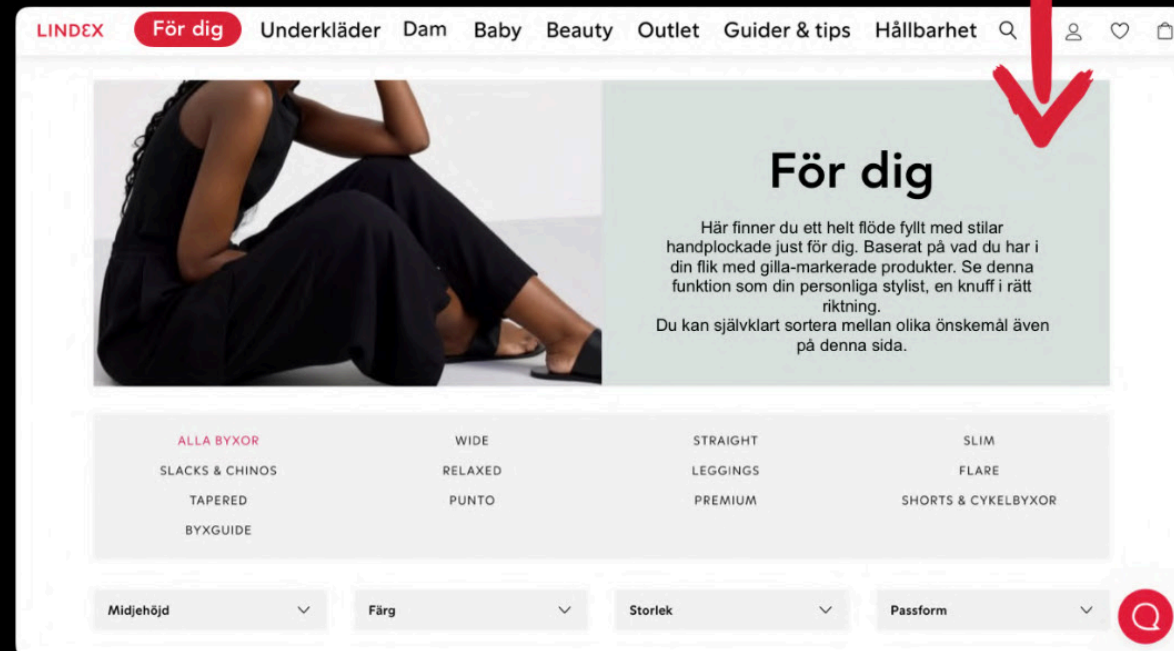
LINDEX För dig Underkläder Dam Baby Beauty Outlet Guider & tips Hållbarhet

För dig

Här finner du ett helt flöde fyllt med stilar handplockade just för dig. Baserat på vad du har i din flik med gilla-markerade produkter. Se denna funktion som din personliga stylist, en knuff i rätt riktning.
Du kan självklart sortera mellan olika önskemål även på denna sida.

ALLA BYXOR
SLACKS & CHINOS
TAPERED
BYXGUIDE
WIDE
RELAXED
PUNTO
STRAIGHT
LEGGINGS
PREMIUM
SLIM
FLARE
SHORTS & CYKELBYXOR

Midjehöjd
Färg
Storlek
Passform